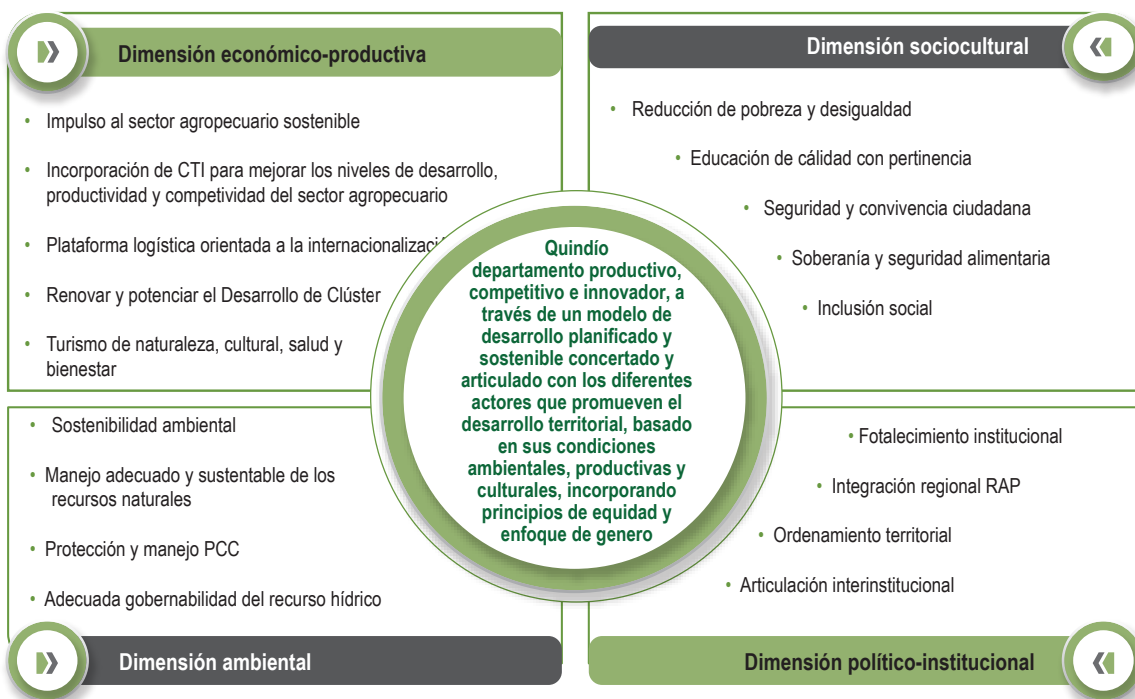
Dimensión económico-productiva

• Impulso al sector agropecuario sostenible

• Incorporación de CTI para mejorar los niveles de desarrollo, productividad y competitividad del sector agropecuario

• Plataforma logística orientada a la internacionalizaci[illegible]

• Renovar y potenciar el Desarrollo de Clúster

• Turismo de naturaleza, cultural, salud y bienestar

Dimensión sociocultural

• Reducción de pobreza y desigualdad

• Educación de cálidad con pertinencia

• Seguridad y convivencia ciudadana

• Soberanía y seguridad alimentaria

• Inclusión social

Quindío departamento productivo, competitivo e innovador, a través de un modelo de desarrollo planificado y sostenible concertado y articulado con los diferentes actores que promueven el desarrollo territorial, basado en sus condiciones ambientales, productivas y culturales, incorporando principios de equidad y enfoque de genero

• Sostenibilidad ambiental

• Manejo adecuado y sustentable de los recursos naturales

• Protección y manejo PCC

• Adecuada gobernabilidad del recurso hídrico

Dimensión ambiental

• Fotalecimiento institucional

• Integración regional RAP

• Ordenamiento territorial

• Articulación interinstitucional

Dimensión político-institucional